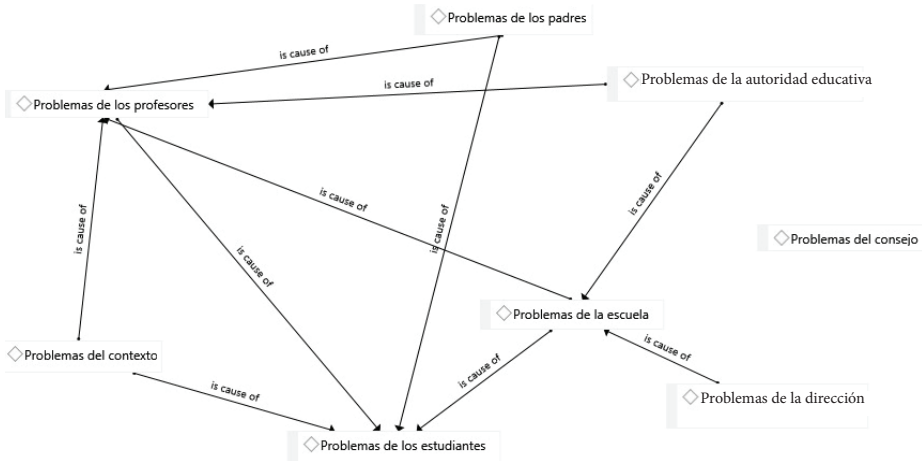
Problemas de los padres

is cause of

is cause of

Problemas de la autoridad educativa

Problemas de los profesores

is cause of

is cause of

is cause of

is cause of

is cause of

Problemas del consejo

Problemas de la escuela

Problemas del contexto

is cause of

is cause of

is cause of

Problemas de la dirección

Problemas de los estudiantes